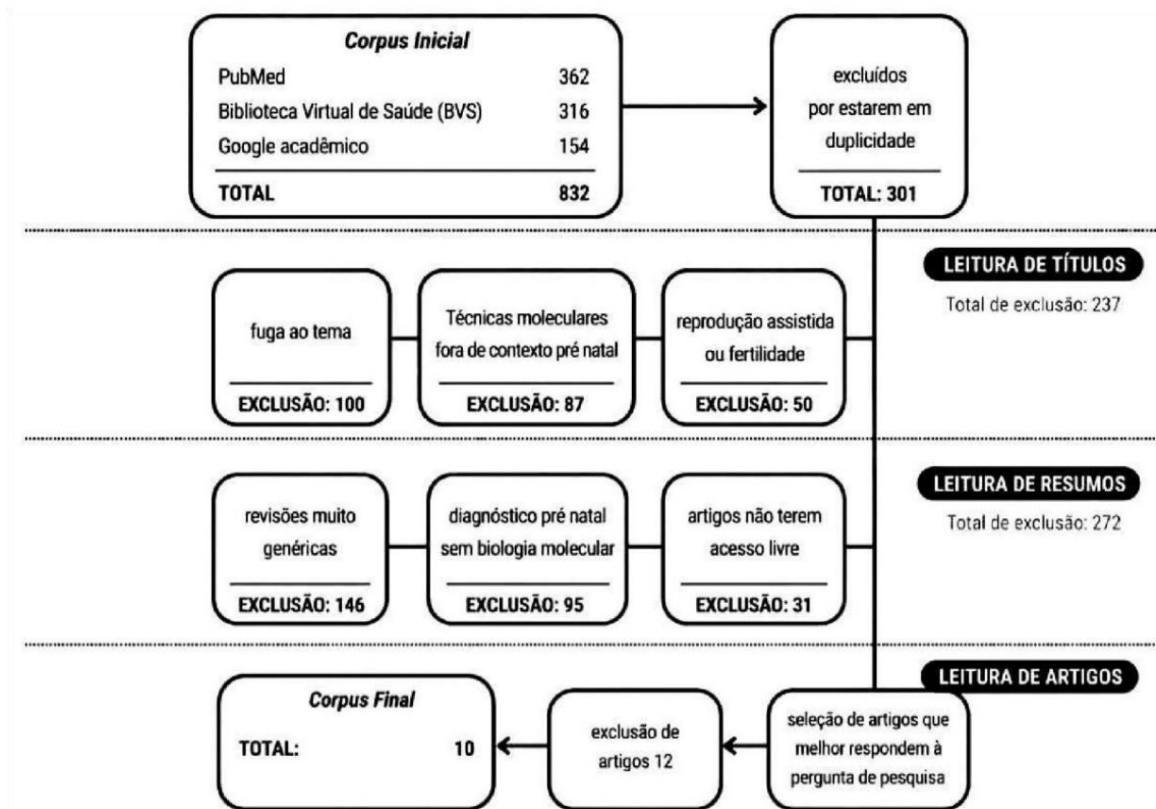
**Corpus Inicial**

| | |
|---|---|
| PubMed | 362 |
| Biblioteca Virtual de Saúde (BVS) | 316 |
| Google acadêmico | 154 |
| TOTAL | 832 |

excluídos por estarem em duplicidade

TOTAL: 301

LEITURA DE TÍTULOS

Total de exclusão: 237

fuga ao tema

EXCLUSÃO: 100

Técnicas moleculares fora de contexto pré natal

EXCLUSÃO: 87

reprodução assistida ou fertilidade

EXCLUSÃO: 50

LEITURA DE RESUMOS

Total de exclusão: 272

revisões muito genéricas

EXCLUSÃO: 146

diagnóstico pré natal sem biologia molecular

EXCLUSÃO: 95

artigos não terem acesso livre

EXCLUSÃO: 31

LEITURA DE ARTIGOS

seleção de artigos que melhor respondem à pergunta de pesquisa

exclusão de artigos 12

**Corpus Final**

TOTAL: 10